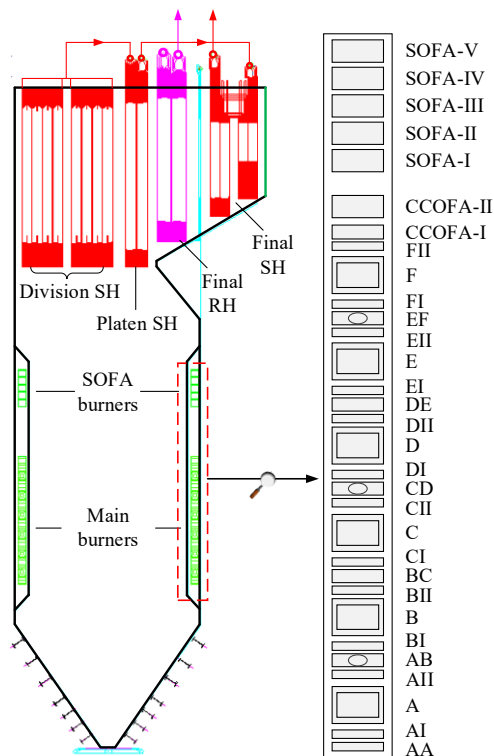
Division SH

Platen SH

Final RH

Final SH

SOFA burners

Main burners

SOFA-V
SOFA-IV
SOFA-III
SOFA-II
SOFA-I

CCOFA-II
CCOFA-I
FII
F
FI
EF
EII
E
EI
DE
DII
D
DI
CD
CII
C
CI
BC
BII
B
BI
AB
AII
A
AI
AA